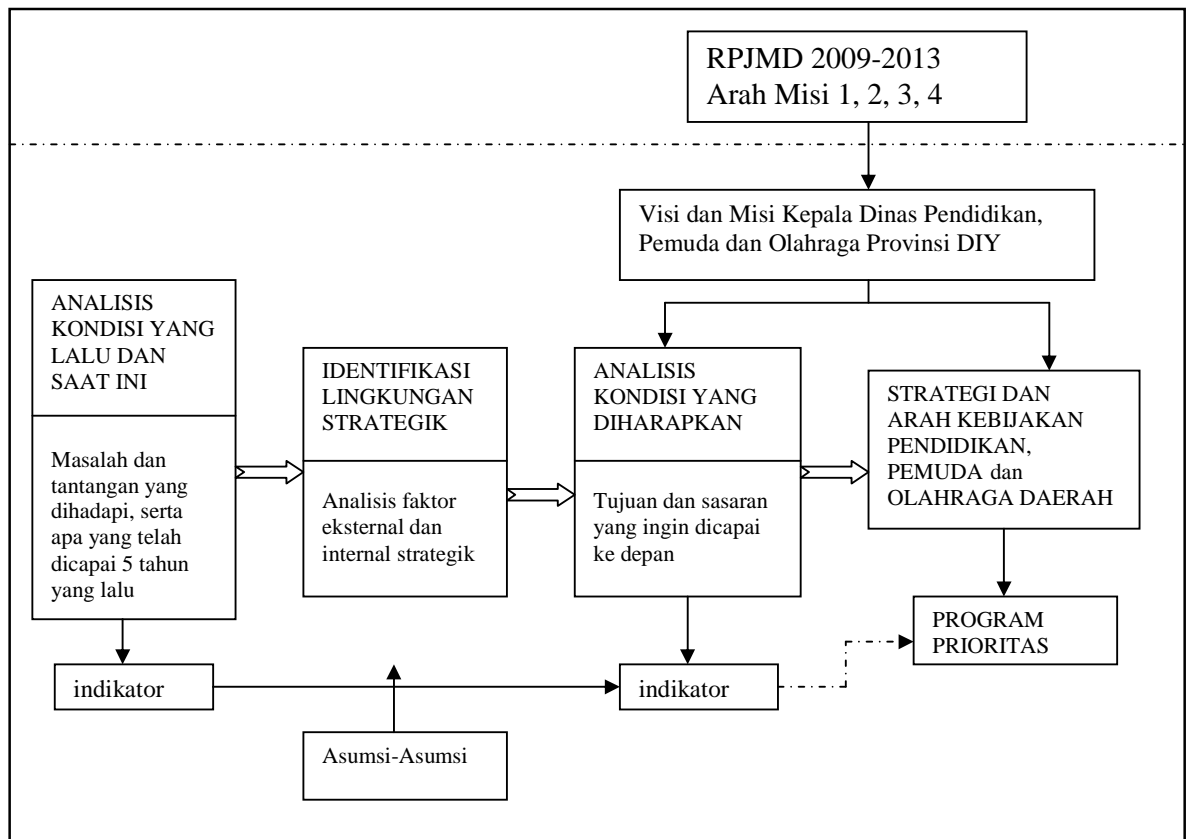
RPJMD 2009-2013
Arah Misi 1, 2, 3, 4

Visi dan Misi Kepala Dinas Pendidikan, Pemuda dan Olahraga Provinsi DIY

ANALISIS KONDISI YANG LALU DAN SAAT INI

Masalah dan tantangan yang dihadapi, serta apa yang telah dicapai 5 tahun yang lalu

IDENTIFIKASI LINGKUNGAN STRATEGIK

Analisis faktor eksternal dan internal strategik

ANALISIS KONDISI YANG DIHARAPKAN

Tujuan dan sasaran yang ingin dicapai ke depan

STRATEGI DAN ARAH KEBIJAKAN PENDIDIKAN, PEMUDA dan OLAHRAGA DAERAH

PROGRAM PRIORITAS

indikator

indikator

Asumsi-Asumsi